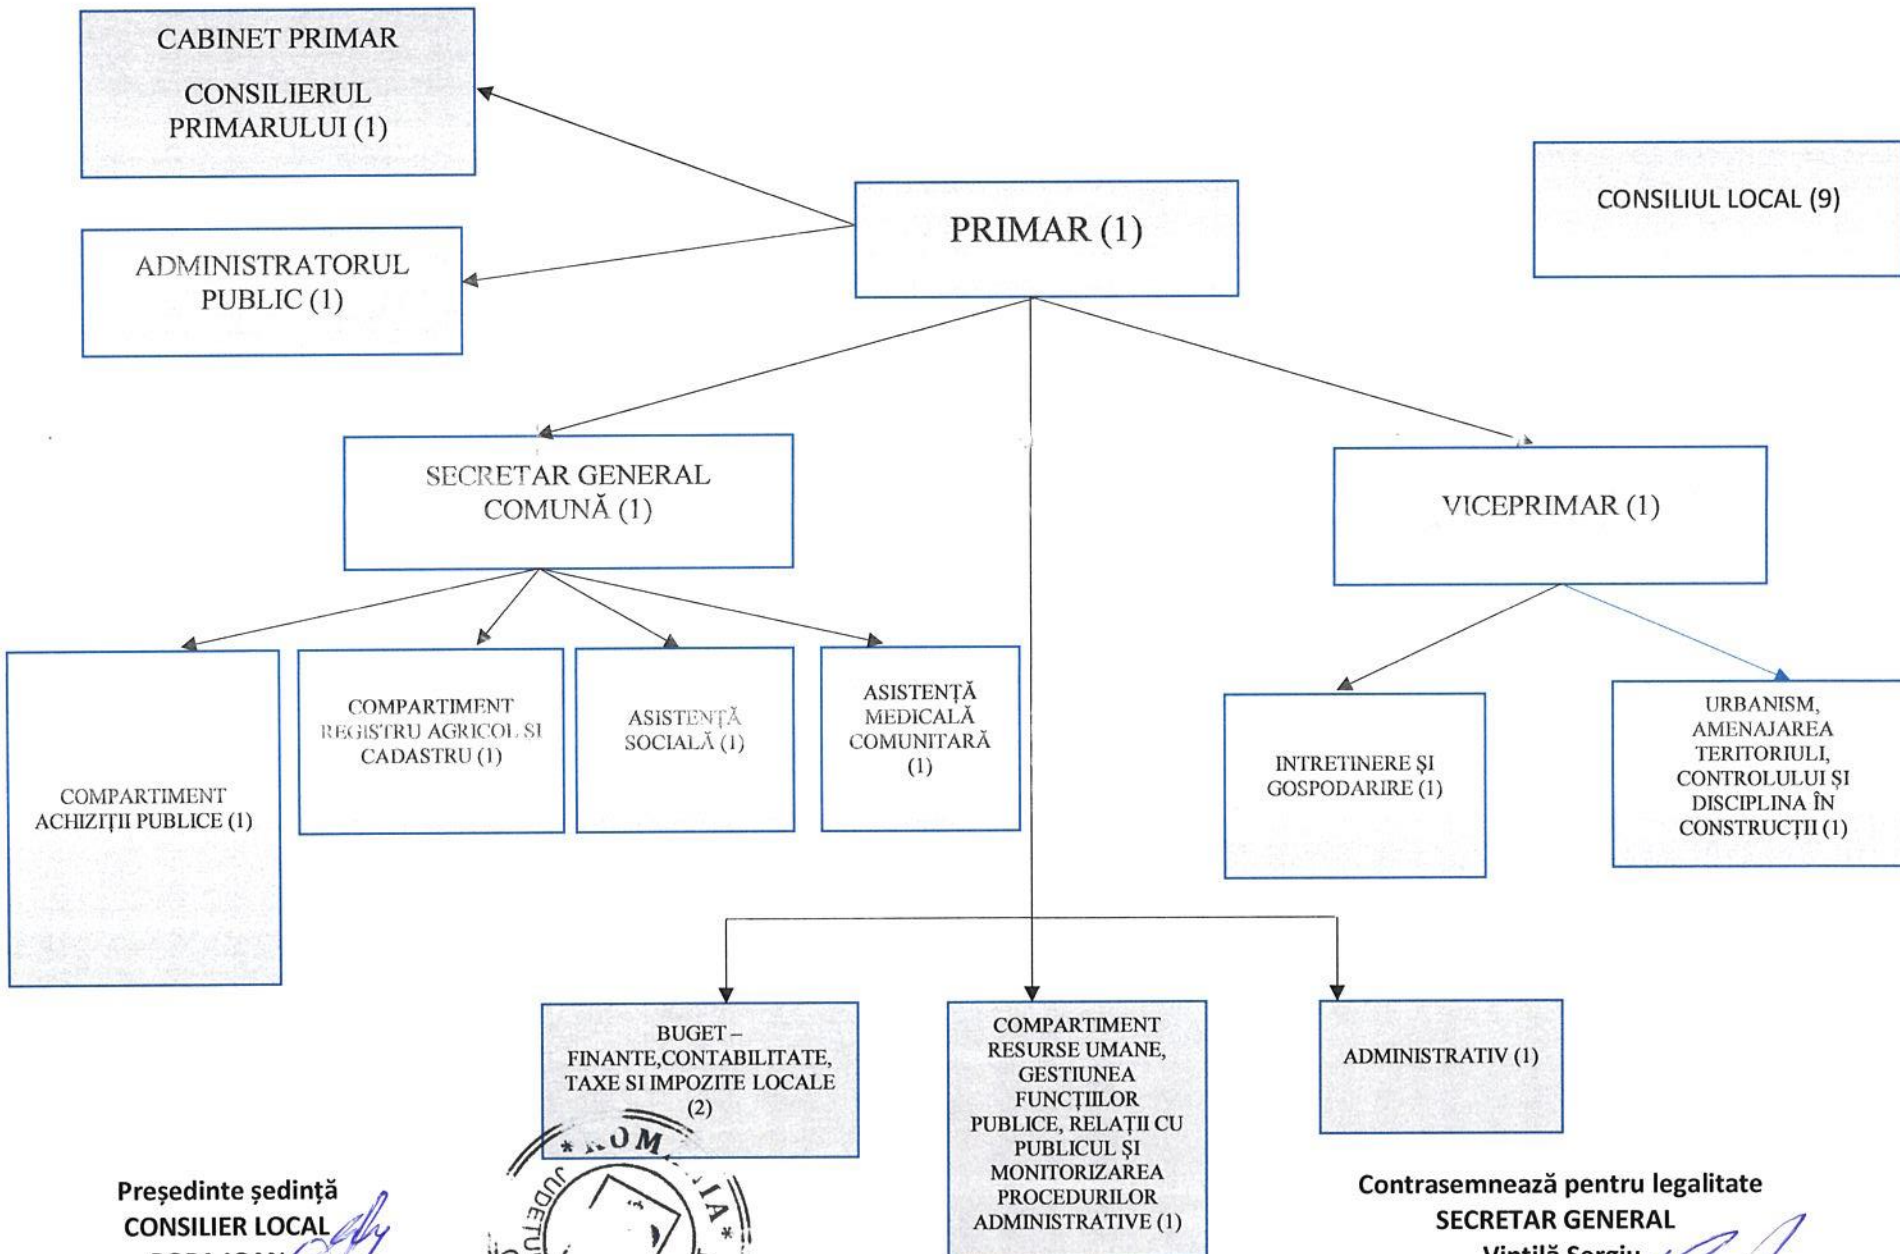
CABINET PRIMAR

CONSILIERUL PRIMARULUI (1)

ADMINISTRATORUL PUBLIC (1)

PRIMAR (1)

CONSILIUL LOCAL (9)

SECRETAR GENERAL COMUNĂ (1)

VICEPRIMAR (1)

COMPARTIMENT ACHIZIȚII PUBLICE (1)

COMPARTIMENT REGISTRU AGRICOL SI CADASTRU (1)

ASISTENȚĂ SOCIALĂ (1)

ASISTENȚĂ MEDICALĂ COMUNITARĂ (1)

INTRETINERE ŞI GOSPODARIRE (1)

URBANISM, AMENAJAREA TERITORIULI, CONTROLULUI ŞI DISCIPLINA ÎN CONSTRUCȚII (1)

BUGET – FINANTE,CONTABILITATE, TAXE SI IMPOZITE LOCALE (2)

COMPARTIMENT RESURSE UMANE, GESTIUNEA FUNCȚIILOR PUBLICE, RELAȚII CU PUBLICUL ŞI MONITORIZAREA PROCEDURILOR ADMINISTRATIVE (1)

ADMINISTRATIV (1)

Președinte ședință
CONSILIER LOCAL
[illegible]

* ROM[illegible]IA * JUDEȚU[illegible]

Contrasemnează pentru legalitate
SECRETAR GENERAL
Vintilă Sergiu